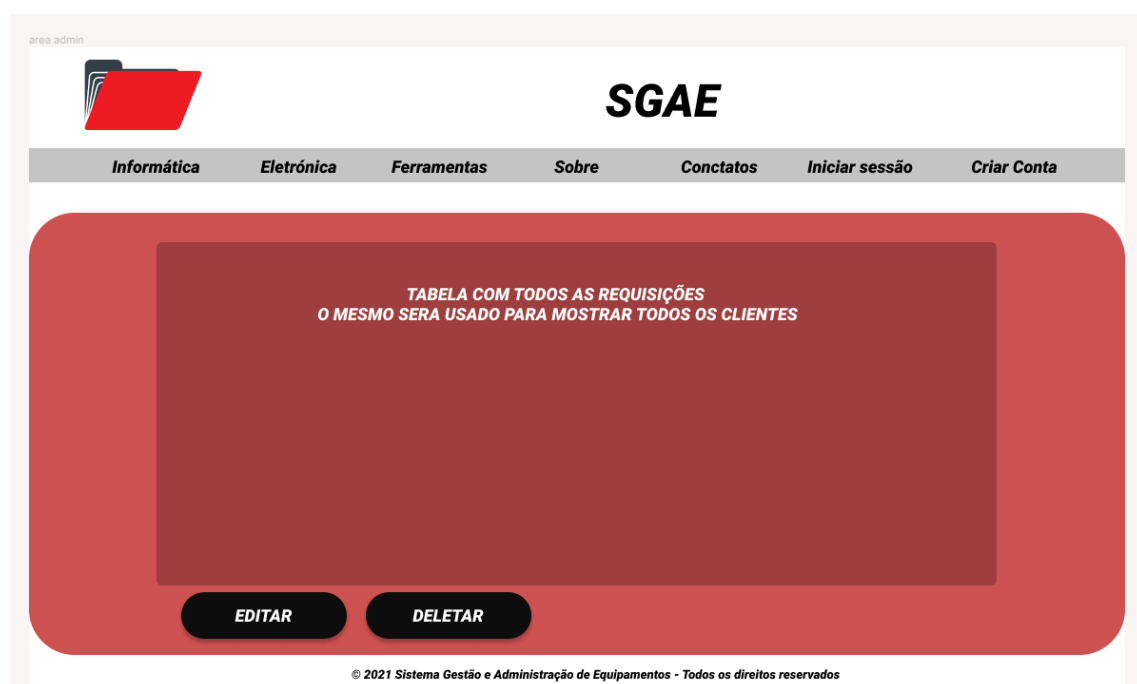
area admin

SGAE

Informática Eletrónica Ferramentas Sobre Conctatos Iniciar sessão Criar Conta

TABELA COM TODOS AS REQUISIÇÕES
O MESMO SERA USADO PARA MOSTRAR TODOS OS CLIENTES

EDITAR DELETAR

© 2021 Sistema Gestão e Administração de Equipamentos - Todos os direitos reservados